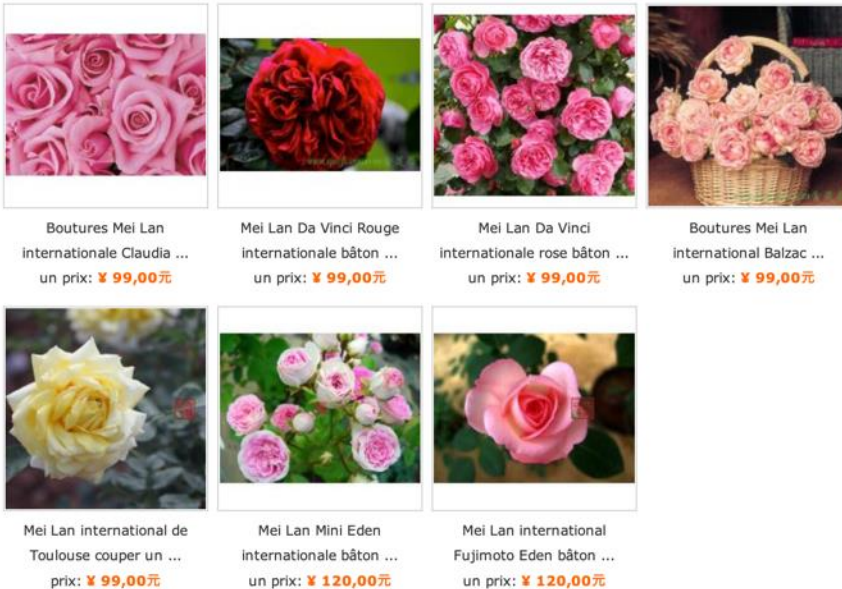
Boutures Mei Lan internationale Claudia ...
un prix: ¥ 99,00元

Mei Lan Da Vinci Rouge internationale bâton ...
un prix: ¥ 99,00元

Mei Lan Da Vinci internationale rose bâton ...
un prix: ¥ 99,00元

Boutures Mei Lan international Balzac ...
un prix: ¥ 99,00元

Mei Lan international de Toulouse couper un ...
prix: ¥ 99,00元

Mei Lan Mini Eden internationale bâton ...
un prix: ¥ 120,00元

Mei Lan international Fujimoto Eden bâton ...
un prix: ¥ 120,00元